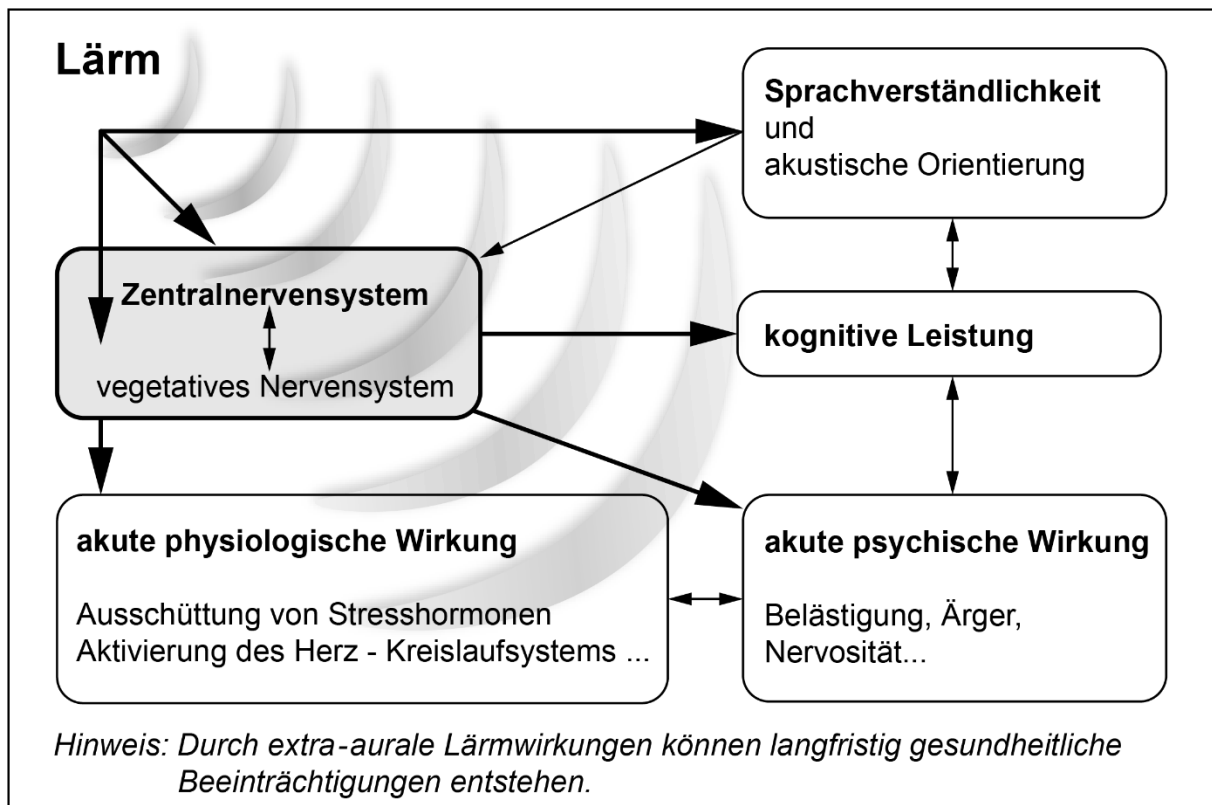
Lärm

Sprachverständlichkeit
und
akustische Orientierung

Zentralnervensystem
vegetatives Nervensystem

kognitive Leistung

akute physiologische Wirkung

Ausschüttung von Stresshormonen
Aktivierung des Herz - Kreislaufsystems ...

akute psychische Wirkung

Belästigung, Ärger,
Nervosität...

Hinweis: Durch extra-aurale Lärmwirkungen können langfristig gesundheitliche Beeinträchtigungen entstehen.